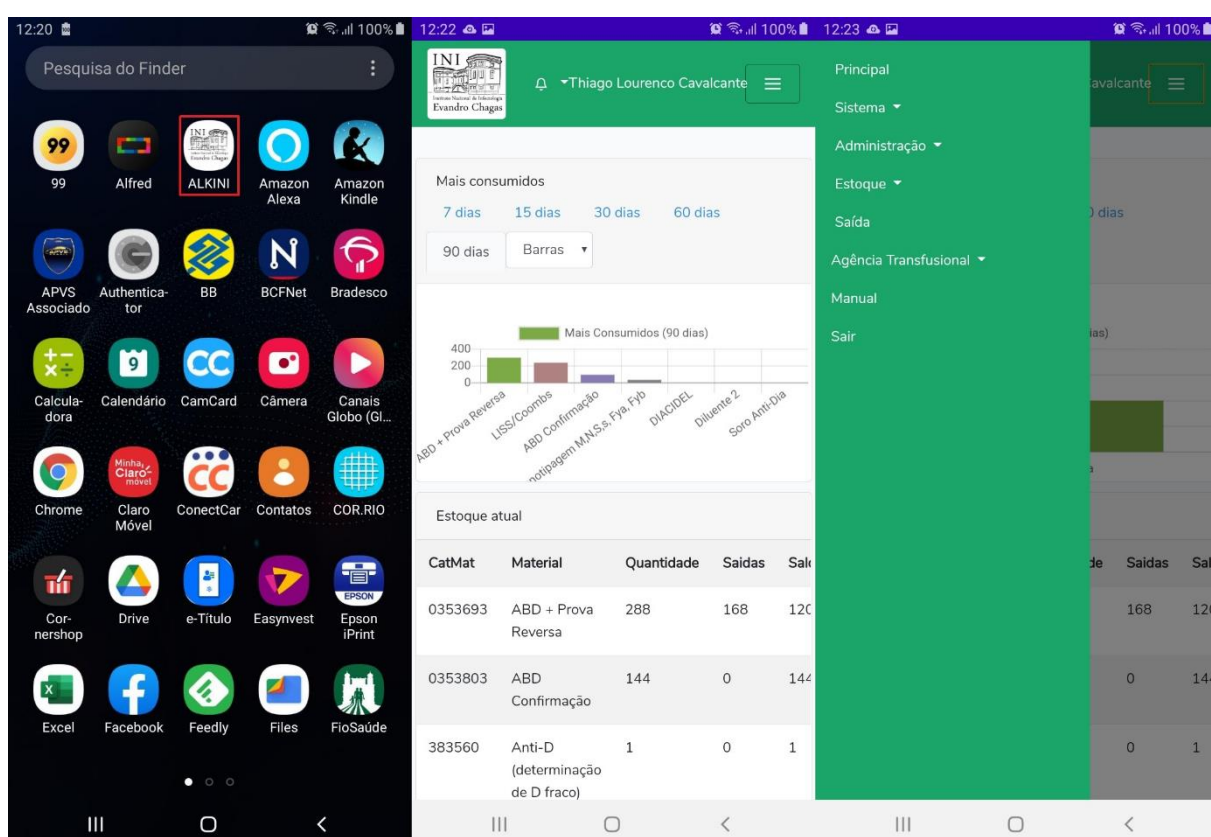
12:20 100%

Pesquisa do Finder

99 Alfred ALKINI Amazon Alexa Amazon Kindle

APVS Associado Authenticator BB BCFNet Bradesco

Calculadora Calendário CamCard Câmera Canais Globo (Gl...

Chrome Claro Móvel ConectCar Contatos COR.RIO

Cornershop Drive e-Título Easynvest Epson iPrint

Excel Facebook Feedly Files FioSaúde

12:22 100%

INI Evandro Chagas

Thiago Lourenco Cavalcante

Mais consumidos

7 dias 15 dias 30 dias 60 dias

90 dias Barras

Mais Consumidos (90 dias)

400
200
0

ABD + Prova Reversa
LISS/Coombs
ABD Confirmação
notipagem M,N,S,s, Fya, Fyb
DIACIDEL
Diluente 2
Soro Anti-Dia

Estoque atual

| CatMat | Material | Quantidade | Saidas | Sal |
|---|---|---|---|---|
| 0353693 | ABD + Prova Reversa | 288 | 168 | 12C |
| 0353803 | ABD Confirmação | 144 | 0 | 144 |
| 383560 | Anti-D (determinação de D fraco) | 1 | 0 | 1 |

12:23 100%

Principal
Sistema
Administração
Estoque
Saída
Agência Transfusional
Manual
Sair

avalcante

) dias

ias)

de Saidas Sal
168 12
0 14
0 1